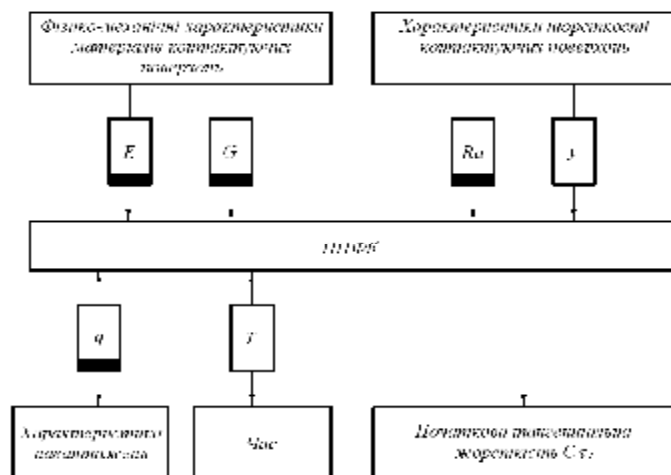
Фізико-механічні характеристики матеріалів контактуючих поверхонь

Характеристики шорсткості контактуючих поверхонь

E

G

Ra

y

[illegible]

q

T

Характеристики навантаження

Час

Початкова контактна жорсткість $C_{\tau}$